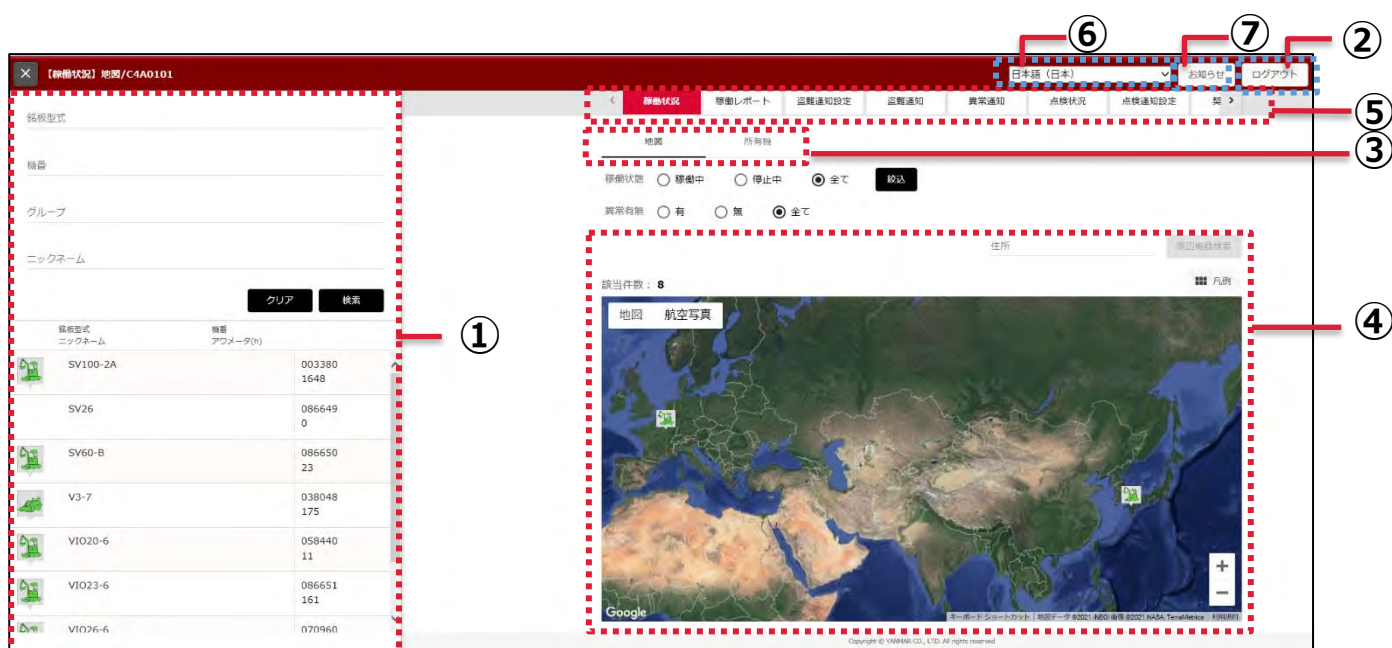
【稼働状況】地図/C4A0101

日本語（日本）
お知らせ
ログアウト

⑥ ⑦ ②

稼働状況 稼働レポート 盗難通知設定 盗難通知 異常通知 点検状況 点検通知設定

⑤

地図 所有機

③

銘板型式

機番

グループ

ニックネーム

クリア 検索

銘板型式
ニックネーム

機番
アワメータ(h)

| | |
|---|---|
| SV100-2A | 003380 1648 |
| SV26 | 086649 0 |
| SV60-B | 086650 23 |
| V3-7 | 038048 175 |
| VIO20-6 | 058440 11 |
| VIO23-6 | 086651 161 |
| VIO26-6 | 070960 |

①

稼働状態 ○ 稼働中 ○ 停止中 ◉ 全て 絞込

異常有無 ○ 有 ○ 無 ◉ 全て

住所

周辺機銘検索

該当件数： 8

凡例

地図 航空写真

④

+
−

Google

キーボード ショートカット 地図データ ©2021 INEGI 画像 ©2021 NASA, TerraMetrics 利用規約

Copyright © YANMAR CO., LTD. All rights reserved